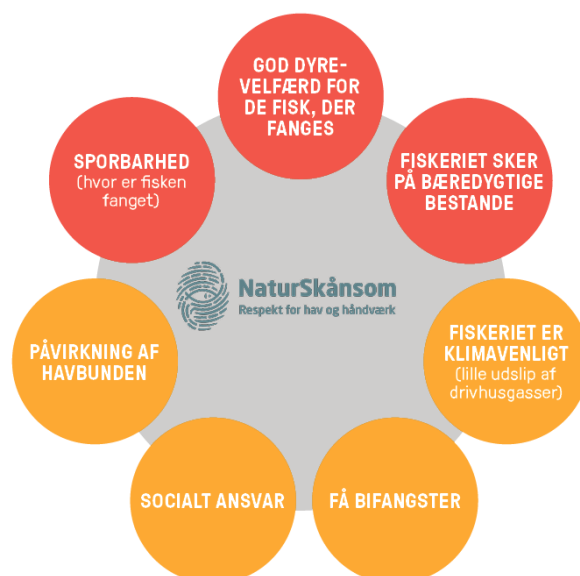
GOD DYREVELFÆRD FOR DE FISK, DER FANGES

FISKERIET SKER PÅ BÆREDYGTIGE BESTANDE

FISKERIET ER KLIMAVENLIGT (lille udslip af drivhusgasser)

FÅ BIFANGSTER

SOCIALT ANSVAR

PÅVIRKNING AF HAVBUNDEN

SPORBARHED (hvor er fisken fanget)

NaturSkånsom
Respekt for hav og håndværk